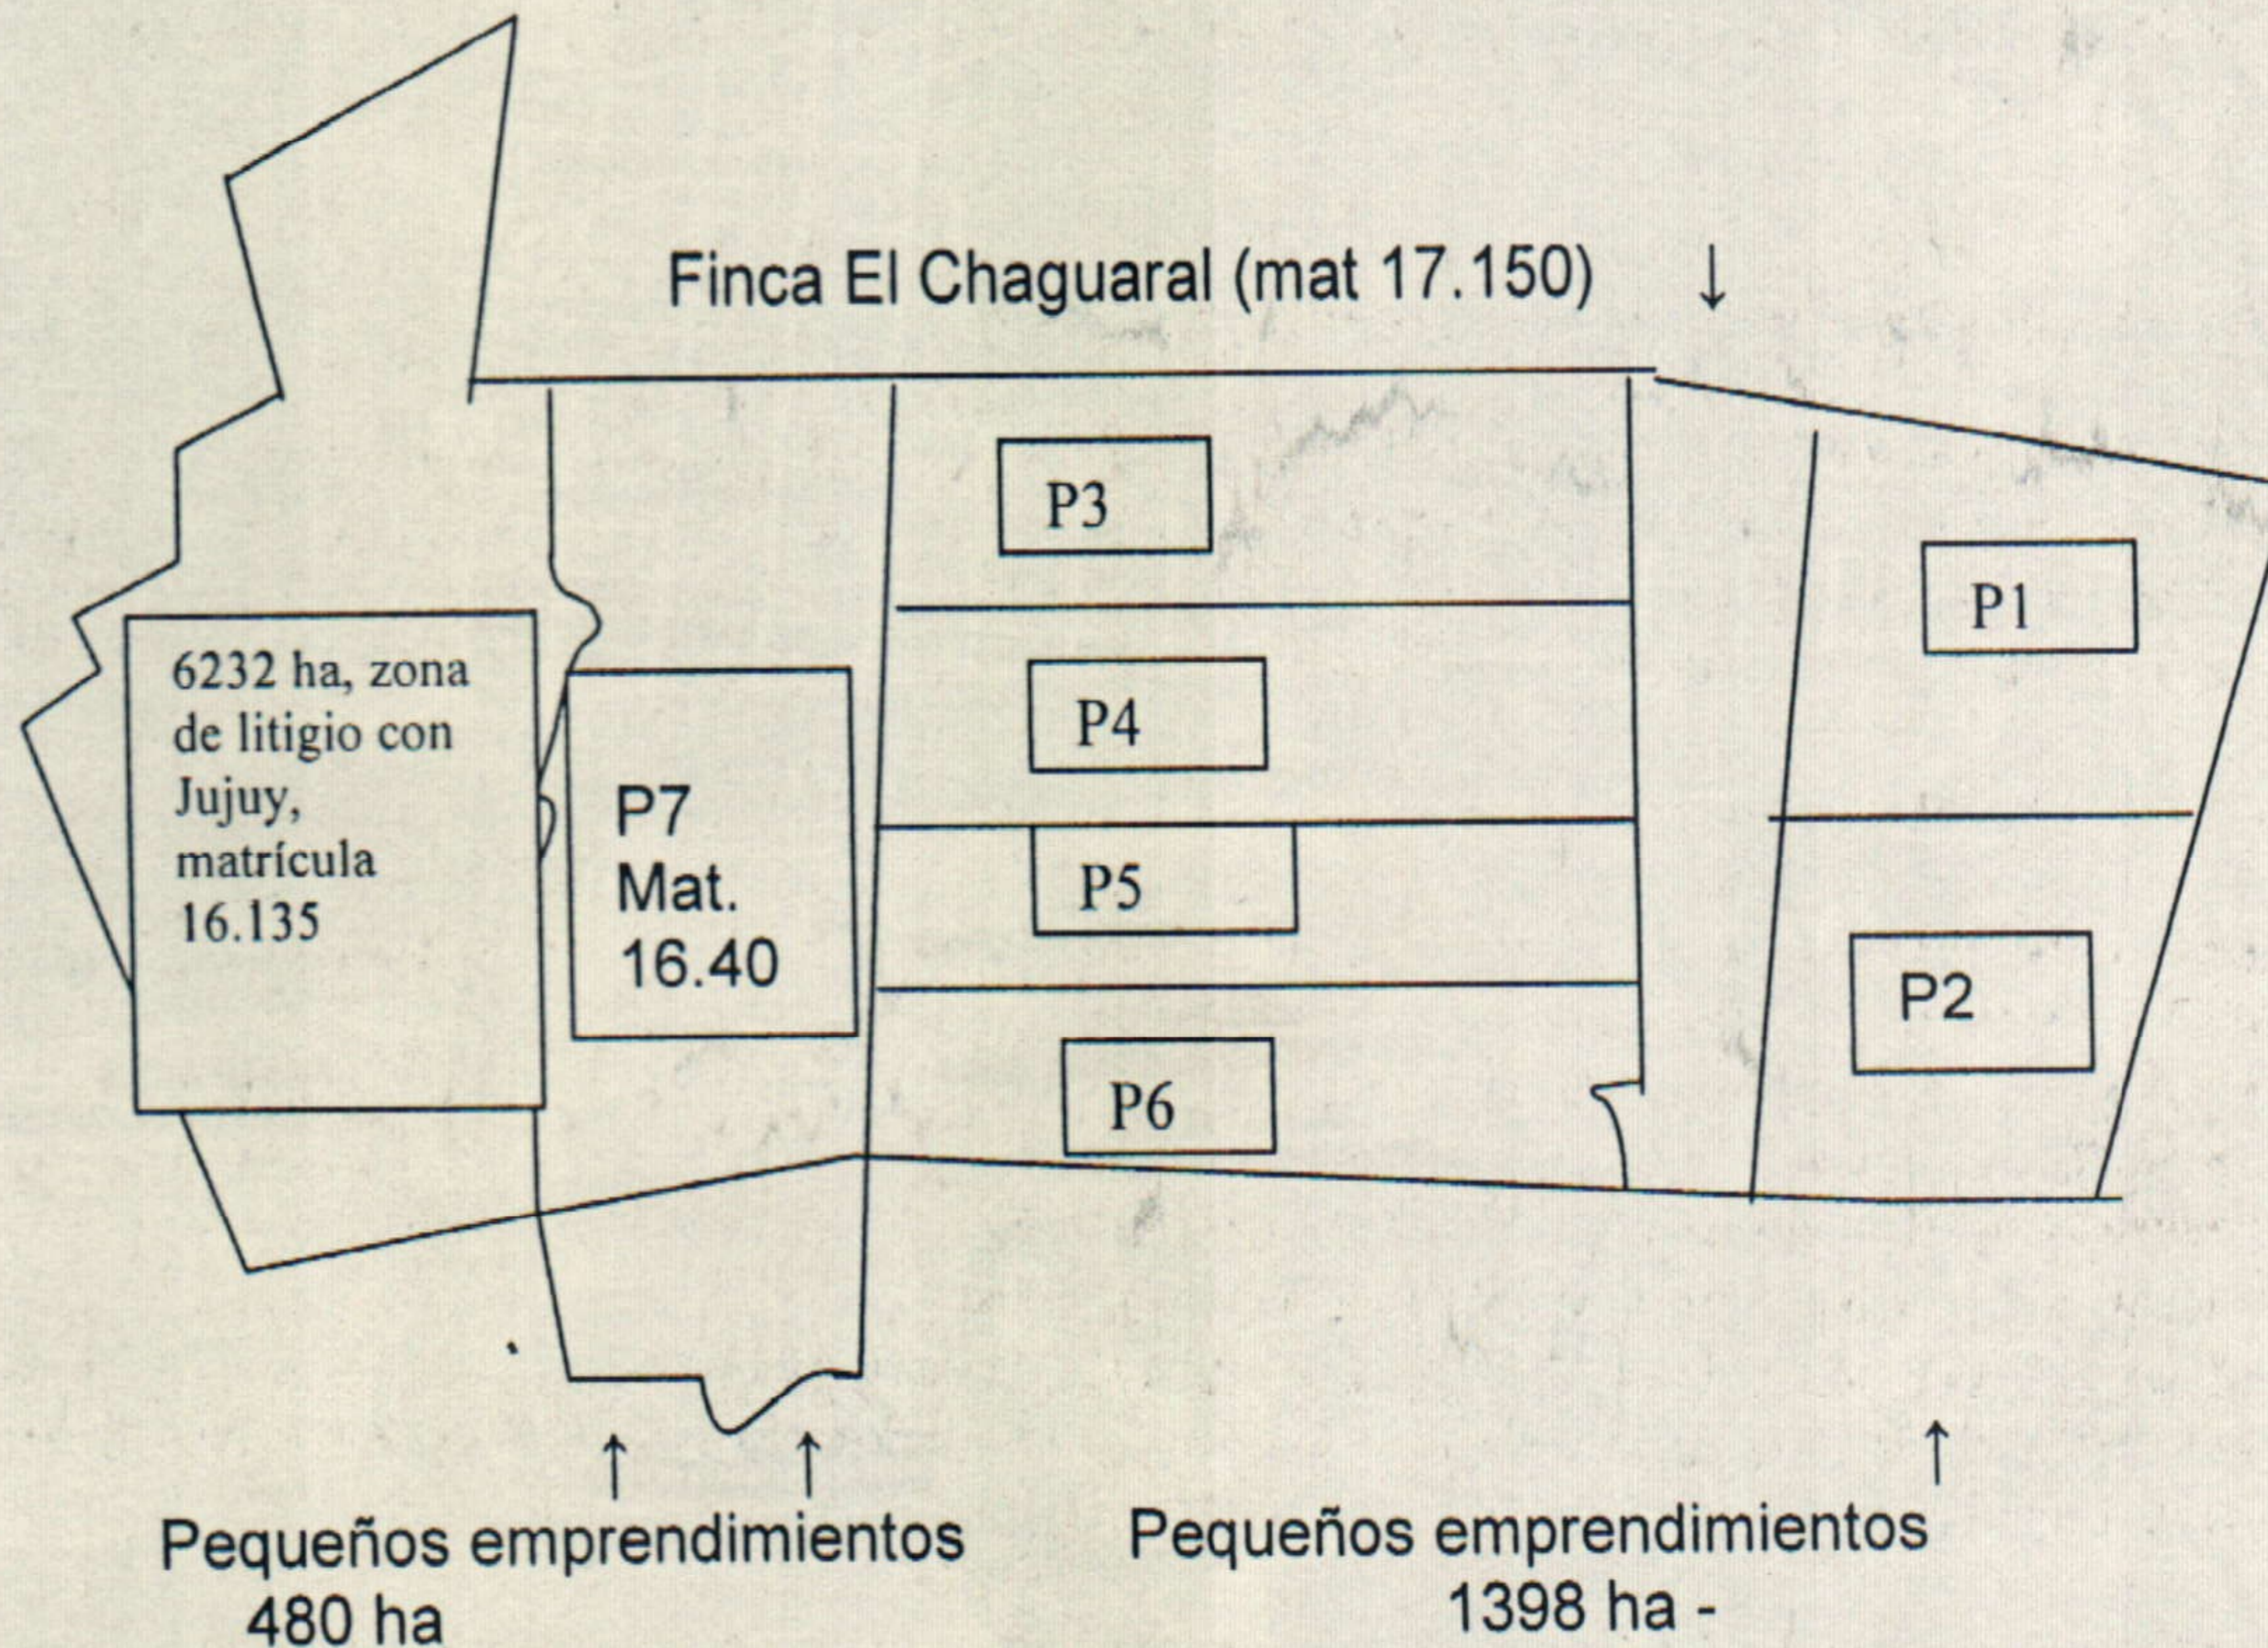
Finca El Chaguaral (mat 17.150) ↓

P3

P1

6232 ha, zona de litigio con Jujuy, matrícula 16.135

P4

P7 Mat. 16.40

P5

P2

P6

↑ ↑
Pequeños emprendimientos
480 ha

↑
Pequeños emprendimientos
1398 ha -